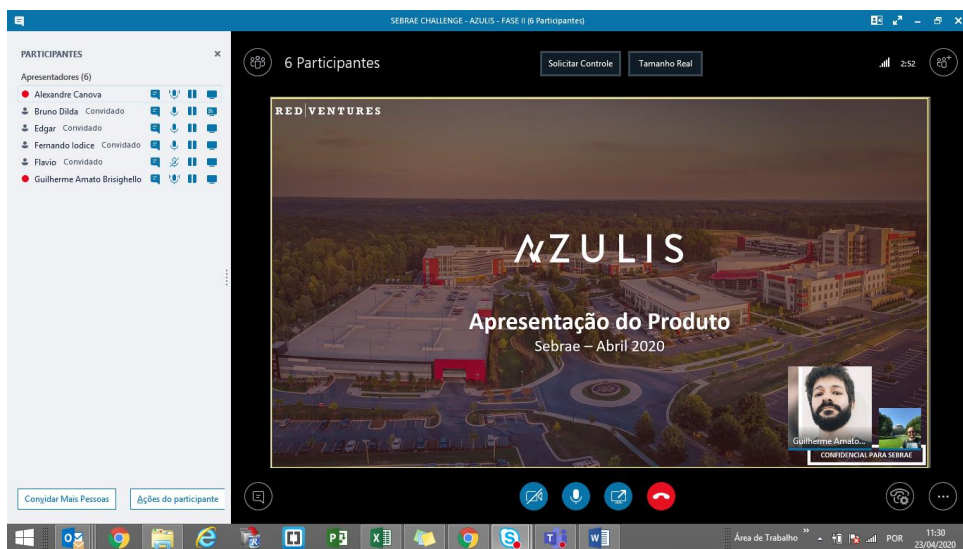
SEBRAE CHALLENGE - AZULIS - FASE II (6 Participantes)

PARTICIPANTES

Apresentadores (6)

Alexandre Canova

Bruno Dilda Convidado

Edgar Convidado

Fernando Iodice Convidado

Flavio Convidado

Guilherme Amato Brisighello

Convidar Mais Pessoas

Ações do participante

6 Participantes

Solicitar Controle

Tamanho Real

2:52

RED|VENTURES

AZULIS

Apresentação do Produto

Sebrae – Abril 2020

Guilherme Amato...

CONFIDENCIAL PARA SEBRAE

Área de Trabalho

POR

11:30
23/04/2020